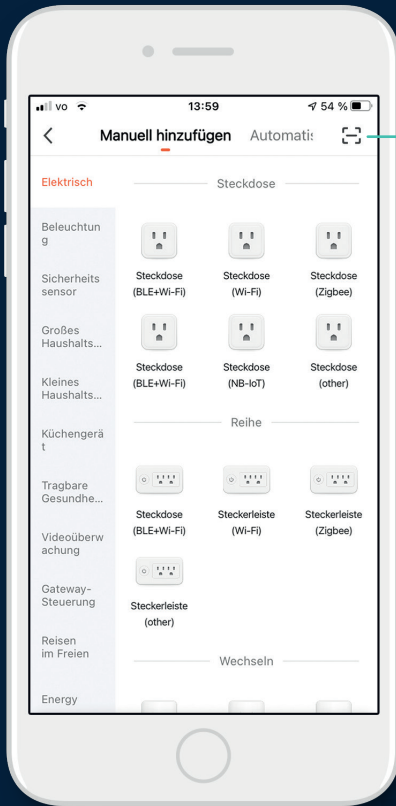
vo 13:59 54 %

< Manuell hinzufügen Automatis

Elektrisch

Beleuchtung

Sicherheitssensor

Großes Haushalts...

Kleines Haushalts...

Küchengerät

Tragbare Gesundhe...

Videoüberwachung

Gateway-Steuerung

Reisen im Freien

Energy

Steckdose

Steckdose (BLE+Wi-Fi)

Steckdose (Wi-Fi)

Steckdose (Zigbee)

Steckdose (BLE+Wi-Fi)

Steckdose (NB-IoT)

Steckdose (other)

Reihe

Steckdose (BLE+Wi-Fi)

Steckerleiste (Wi-Fi)

Steckerleiste (Zigbee)

Steckerleiste (other)

Wechseln